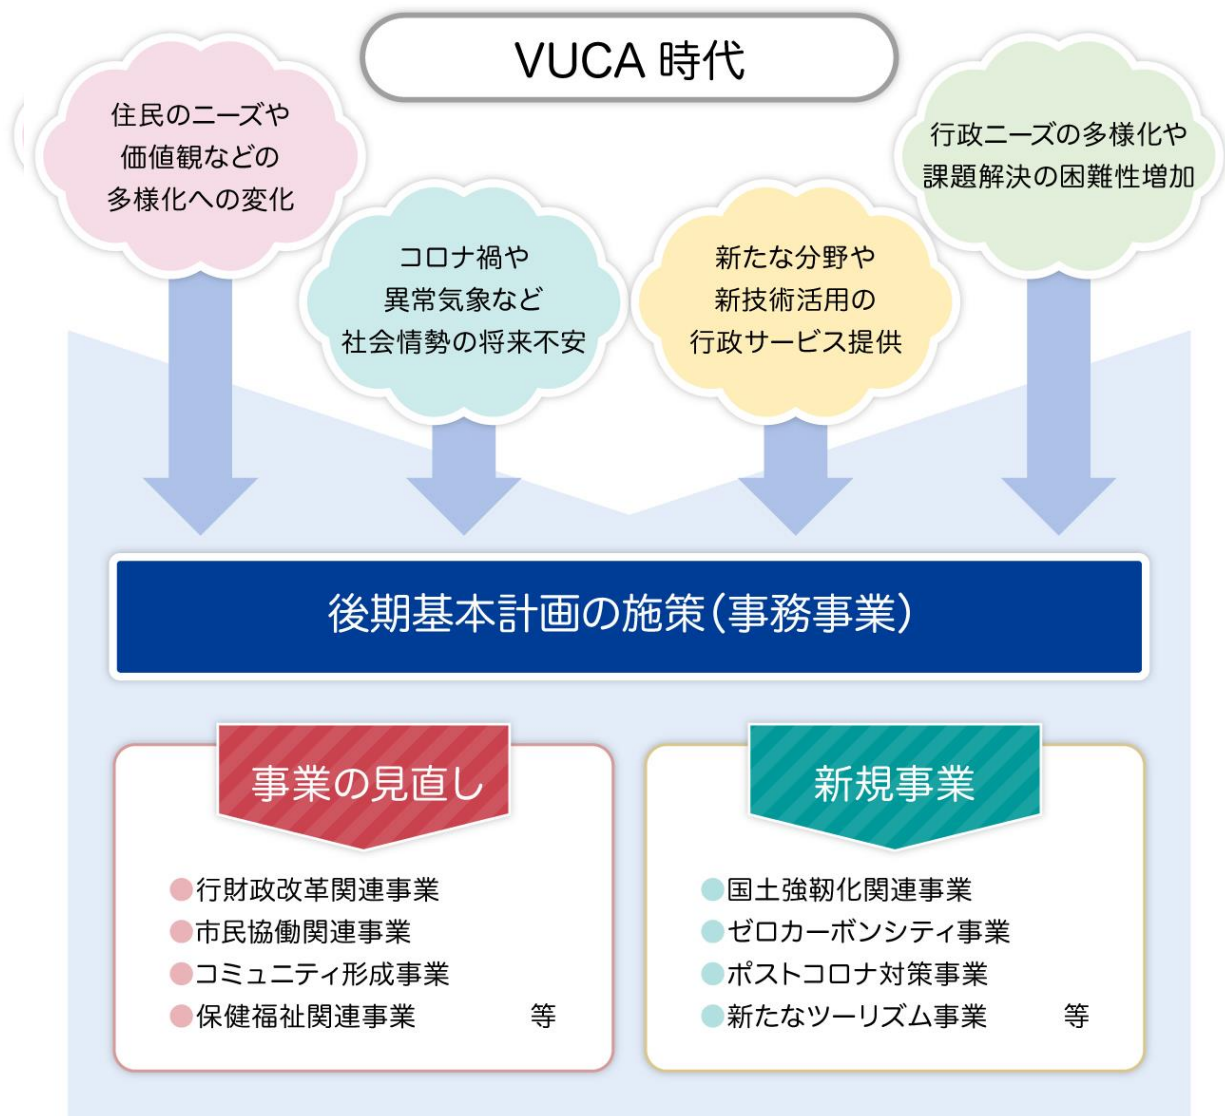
VUCA 時代

住民のニーズや価値観などの多様化への変化

コロナ禍や異常気象など社会情勢の将来不安

新たな分野や新技術活用の行政サービス提供

行政ニーズの多様化や課題解決の困難性増加

後期基本計画の施策（事務事業）

事業の見直し

●行財政改革関連事業
●市民協働関連事業
●コミュニティ形成事業
●保健福祉関連事業 等

新規事業

●国土強靭化関連事業
●ゼロカーボンシティ事業
●ポストコロナ対策事業
●新たなツーリズム事業 等